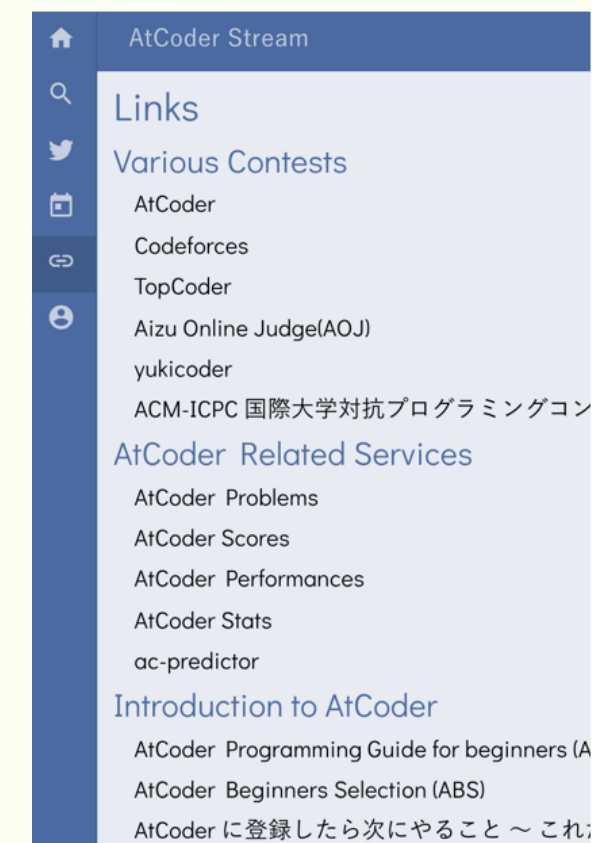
AtCoder Stream

Links

Various Contests

AtCoder

Codeforces

TopCoder

Aizu Online Judge(AOJ)

yukicoder

ACM-ICPC 国際大学対抗プログラミングコン

AtCoder Related Services

AtCoder Problems

AtCoder Scores

AtCoder Performances

AtCoder Stats

ac-predictor

Introduction to AtCoder

AtCoder Programming Guide for beginners (A

AtCoder Beginners Selection (ABS)

AtCoder に登録したら次にやること 〜 これ